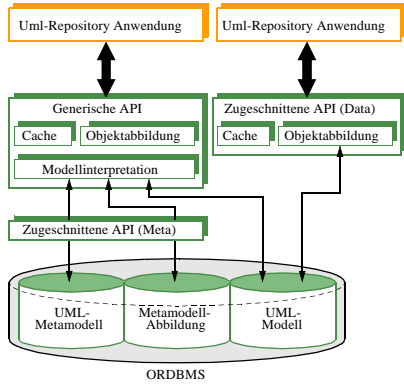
Uml-Repository Anwendung

Uml-Repository Anwendung

Generische API

Cache

Objektabbildung

Modellinterpretation

Zugeschnittene API (Data)

Cache

Objektabbildung

Zugeschnittene API (Meta)

UML-Metamodell

Metamodell-Abbildung

UML-Modell

ORDBMS